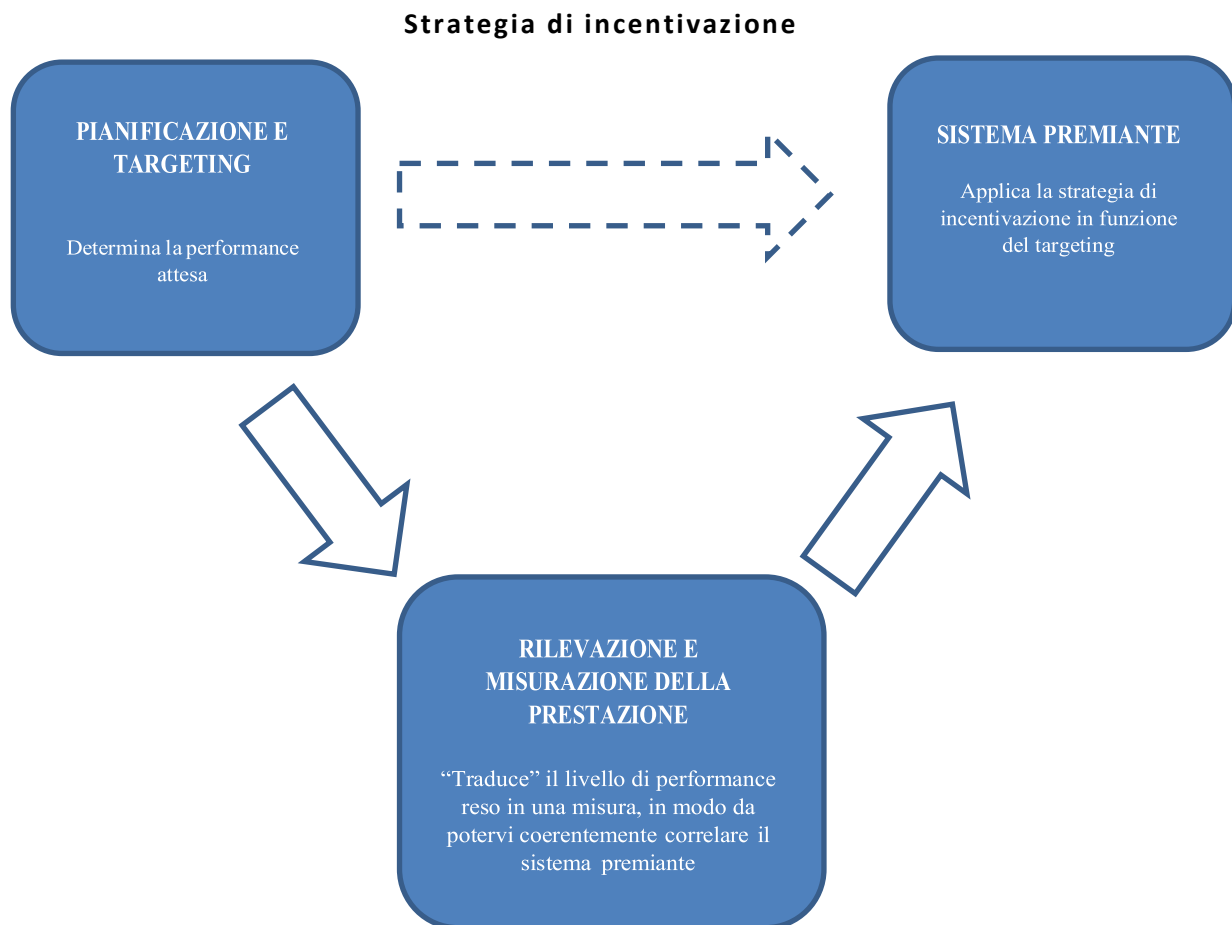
Strategia di incentivazione

PIANIFICAZIONE E TARGETING

Determina la performance attesa

SISTEMA PREMIANTE

Applica la strategia di incentivazione in funzione del targeting

RILEVAZIONE E MISURAZIONE DELLA PRESTAZIONE

“Traduce” il livello di performance reso in una misura, in modo da potervi coerentemente correlare il sistema premiante